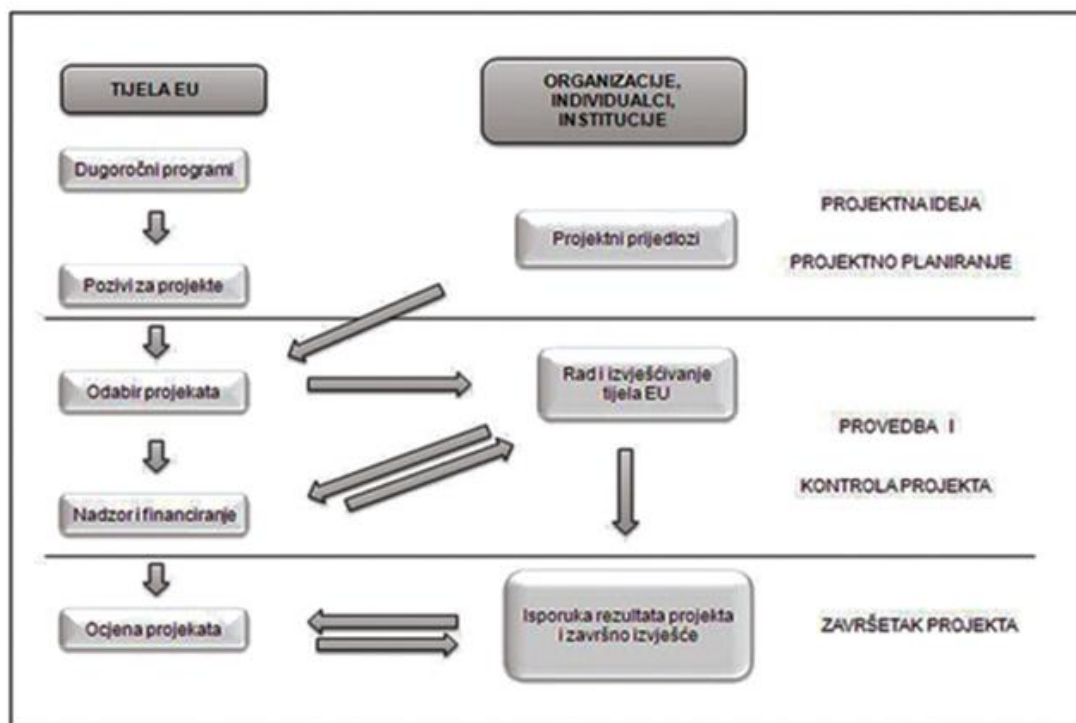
TIJELA EU

ORGANIZACIJE, INDIVIDUALCI, INSTITUCIJE

Dugoročni programi

PROJEKTNA IDEJA

Projektni prijedlozi

PROJEKTNO PLANIRANJE

Pozivi za projekte

Odabir projekata

Rad i izvješćivanje tijela EU

PROVEDBA I

KONTROLA PROJEKTA

Nadzor i financiranje

Ocjena projekata

Isporuka rezultata projekta i završno izvješće

ZAVRŠETAK PROJEKTA